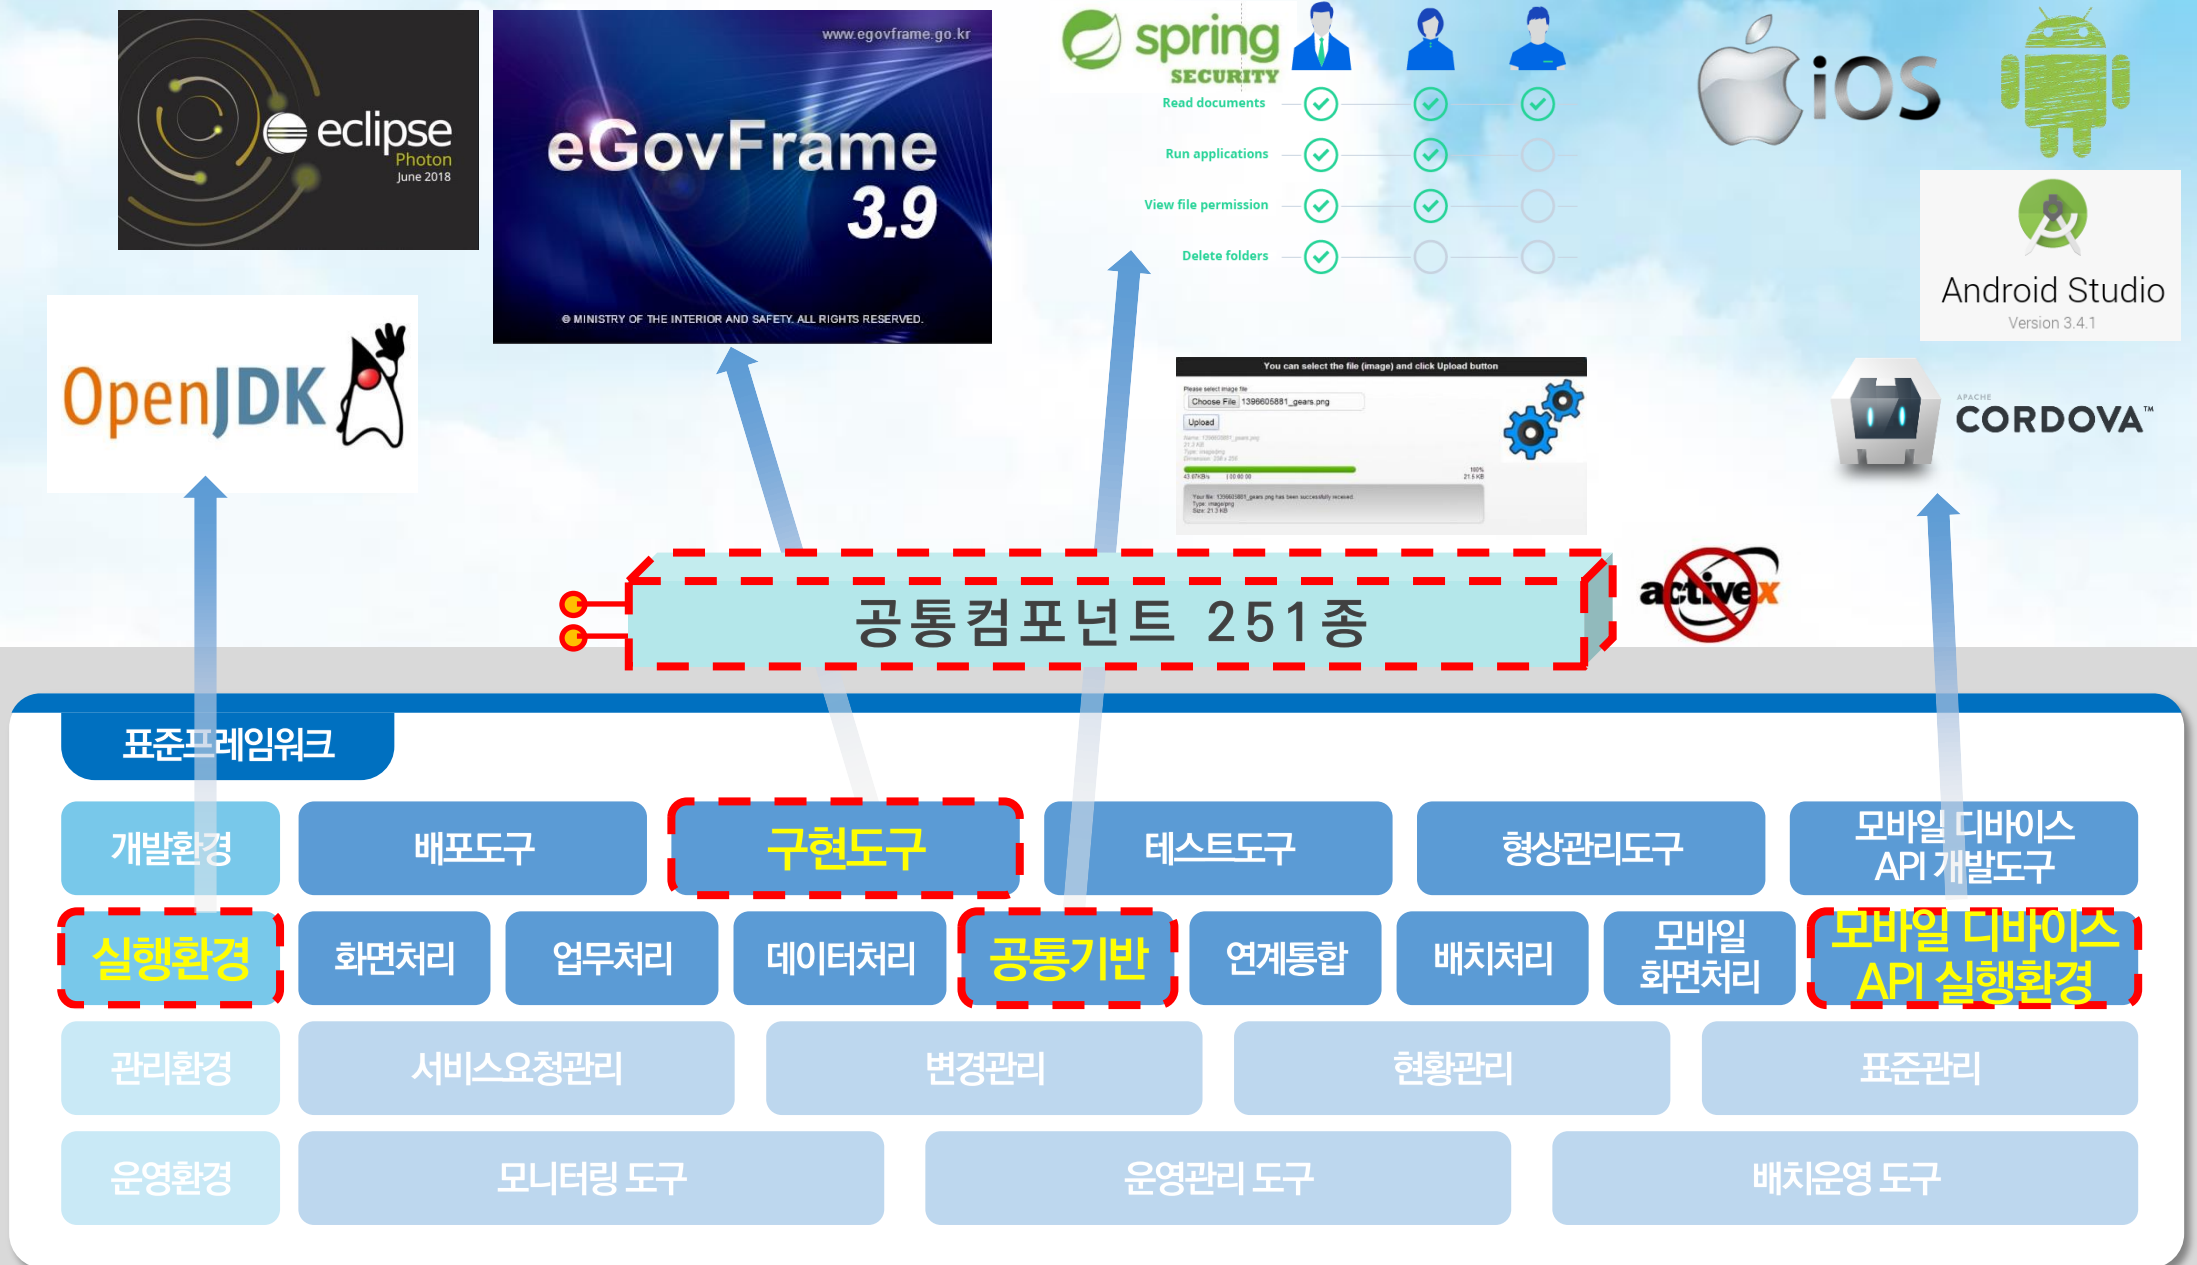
eclipse
Photon
June 2018

www.egovframe.go.kr
eGovFrame
3.9
© MINISTRY OF THE INTERIOR AND SAFETY. ALL RIGHTS RESERVED.

spring
SECURITY
Read documents
Run applications
View file permission
Delete folders

iOS

Android Studio
Version 3.4.1

OpenJDK

You can select the file (image) and click Upload button
Please select image file
Choose File 1398605881_gears.png
Upload

APACHE
CORDOVA™

공통컴포넌트 251종

activex

표준프레임워크

| 개발환경 | 배포도구 | 구현도구 | 테스트도구 | 형상관리도구 | 모바일 디바이스 API 개발도구 |
|---|---|---|---|---|---|

| 실행환경 | 화면처리 | 업무처리 | 데이터처리 | 공통기반 | 연계통합 | 배치처리 | 모바일 화면처리 | 모바일 디바이스 API 실행환경 |
|---|---|---|---|---|---|---|---|---|

| 관리환경 | 서비스요청관리 | 변경관리 | 현황관리 | 표준관리 |
|---|---|---|---|---|

| 운영환경 | 모니터링 도구 | 운영관리 도구 | 배치운영 도구 |
|---|---|---|---|